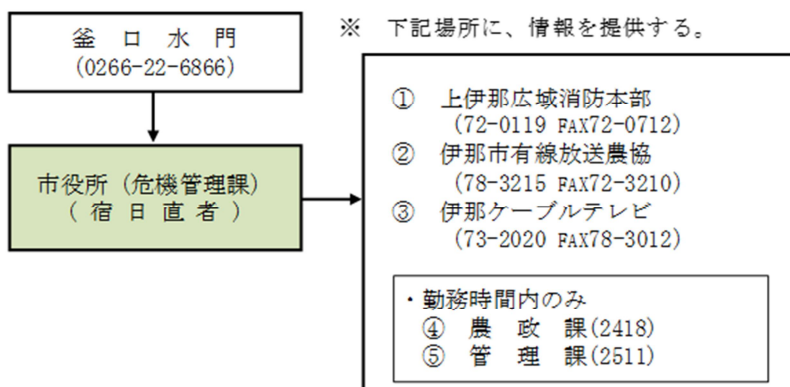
釜口水門
(0266-22-6866)

市役所（危機管理課）
（宿日直者）

※ 下記場所に、情報を提供する。

① 上伊那広域消防本部
(72-0119 FAX72-0712)
② 伊那市有線放送農協
(78-3215 FAX72-3210)
③ 伊那ケーブルテレビ
(73-2020 FAX78-3012)

・勤務時間内のみ
④ 農政課(2418)
⑤ 管理課(2511)